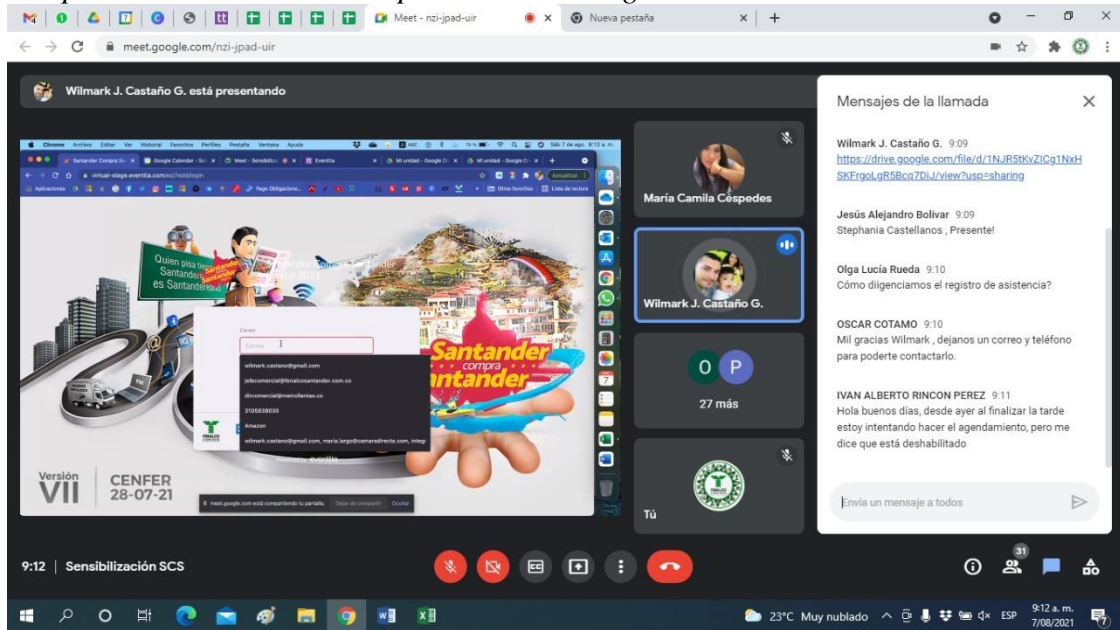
Meet - nzi-jpad-uir
Nueva pestaña
meet.google.com/nzi-jpad-uir

Wilmark J. Castaño G. está presentando

Chrome Archivo Editar Ver Historial Favoritos Perfiles Pestaña Ventana Ayuda
Sáb 7 de ago. 9:12 a. m.
virtual-stage.eventtia.com
Actualizar
Aplicaciones
Pago Obligacione...
Otros favoritos
Lista de lectura

Quien pisa tierra Santander es Santandereano
Santander compra Santander
Correo
Correo
wilmark.castano@gmail.com
jefecomercial@fenalcosantander.com.co
dircomercial@metrollantas.co
3105838035
Amazon
wilmark.castano@gmail.com, maria.largo@camaradirecta.com, integ
Versión VII
CENFER 28-07-21
meet.google.com está compartiendo tu pantalla.
Dejar de compartir
Ocultar

María Camila Céspedes
Wilmark J. Castaño G.
O P
27 más
Tú

Mensajes de la llamada

Wilmark J. Castaño G. 9:09
https://drive.google.com/file/d/1NJR5tKvZICg1NxHSKFrgoLgR5Bcq7DiJ/view?usp=sharing

Jesús Alejandro Bolivar 9:09
Stephania Castellanos , Presente!

Olga Lucía Rueda 9:10
Cómo diigenciamos el registro de asistencia?

OSCAR COTAMO 9:10
Mil gracias Wilmark , dejanos un correo y teléfono para poderte contactarlo.

IVAN ALBERTO RINCON PEREZ 9:11
Hola buenos días, desde ayer al finalizar la tarde estoy intentando hacer el agendamiento, pero me dice que está deshabilitado

Envía un mensaje a todos

9:12 | Sensibilización SCS

31

23°C Muy nublado ESP 9:12 a. m. 7/08/2021